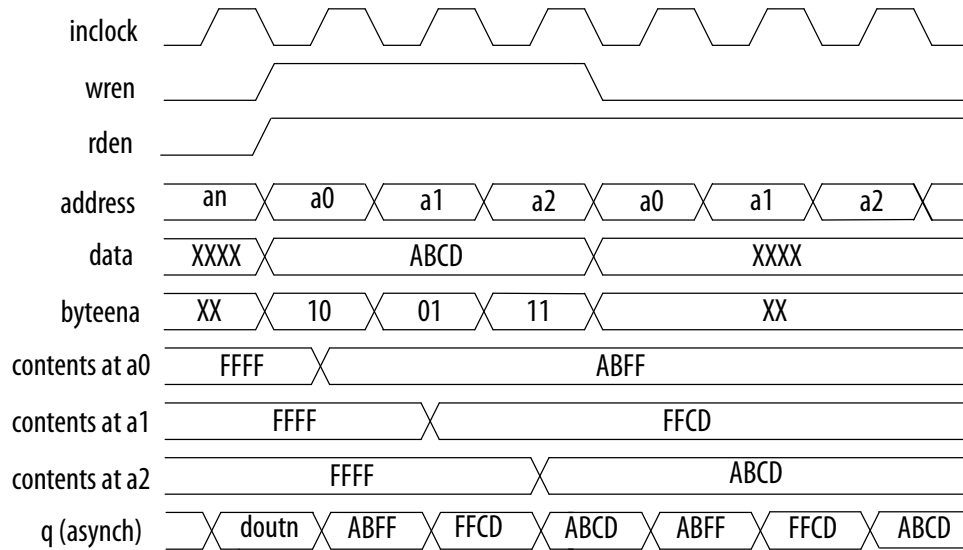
inclock
wren
rden
address
an
a0
a1
a2
a0
a1
a2
data
XXXX
ABCD
XXXX
byteena
XX
10
01
11
XX
contents at a0
FFFF
ABFF
contents at a1
FFFF
FFCD
contents at a2
FFFF
ABCD
q (asynch)
doutn
ABFF
FFCD
ABCD
ABFF
FFCD
ABCD